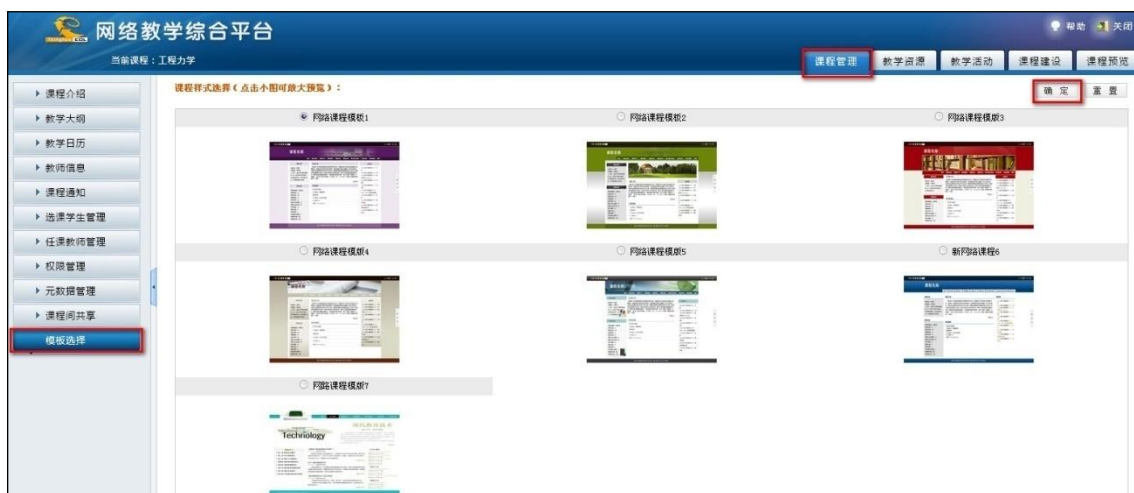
网络教学综合平台

帮助 关闭

当前课程：工程力学

课程管理 教学资源 教学活动 课程建设 课程预览

课程介绍
教学大纲
教学日历
教师信息
课程通知
选课学生管理
任课教师管理
权限管理
元数据管理
课程间共享
模板选择

课程样式选择（点击小图可放大预览）：

确 定 重 置

网络课程模板1

网络课程模板2

网络课程模版3

网络课程模版4

网络课程模版5

新网络课程6

网络课程模版7

Technology